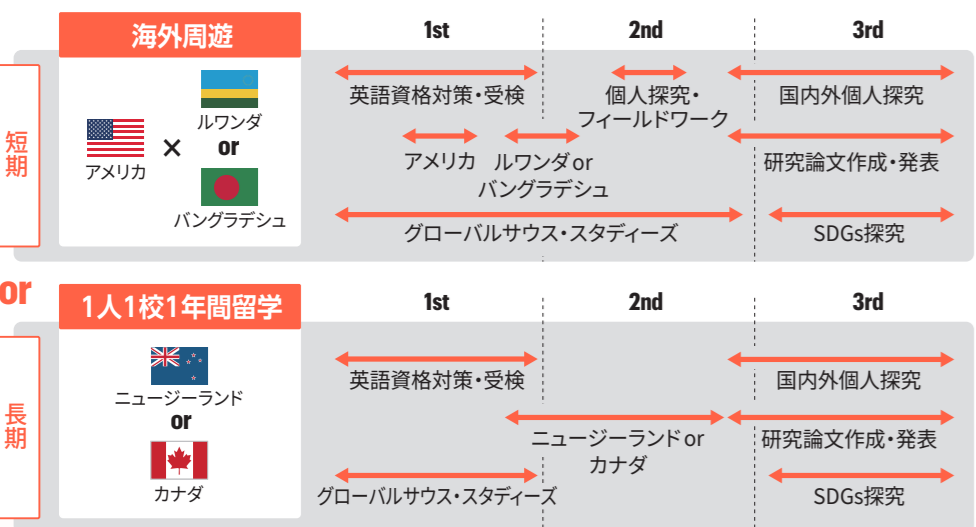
短期

海外周遊

アメリカ × ルワンダ or バングラデシュ

| 1st | 2nd | 3rd |
|---|---|---|
| 英語資格対策・受検 | 個人探究・フィールドワーク | 国内外個人探究 |
| アメリカ | ルワンダ or バングラデシュ | 研究論文作成・発表 |
| グローバルサウス・スタディーズ | | SDGs探究 |

or

長期

1人1校1年間留学

ニュージーランド or カナダ

| 1st | 2nd | 3rd |
|---|---|---|
| 英語資格対策・受検 | | 国内外個人探究 |
| | ニュージーランド or カナダ | 研究論文作成・発表 |
| グローバルサウス・スタディーズ | | SDGs探究 |